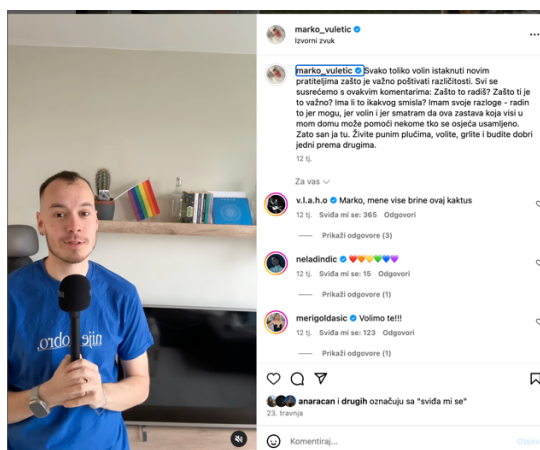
marko_vuletic
Izvorni zvuk

marko_vuletic Svako toliko volin istaknuti novim pratiteljima zašto je važno poštivati različitosti. Svi se susrećemo s ovakvim komentarima: Zašto to radiš? Zašto ti je to važno? Ima li to ikakvog smisla? Imam svoje razloge - radin to jer mogu, jer volin i jer smatram da ova zastava koja visi u mom domu može pomoći nekome tko se osjeća usamljeno. Zato san ja tu. Živite punim plućima, volite, grlite i budite dobri jedni prema drugima.
12 tj.

Za vas

v.l.a.h.o Marko, mene vise brine ovaj kaktus
12 tj. Sviđa mi se: 365 Odgovori
Prikaži odgovore (3)

neladindic 🧡💛💚💙💜
12 tj. Sviđa mi se: 15 Odgovori
Prikaži odgovore (1)

merigoldasic Volimo te!!!
12 tj. Sviđa mi se: 123 Odgovori
Prikaži odgovore (1)

anaracan i drugih označuju sa "sviđa mi se"
23. travnja

Komentiraj...
Objavi

nije dobro